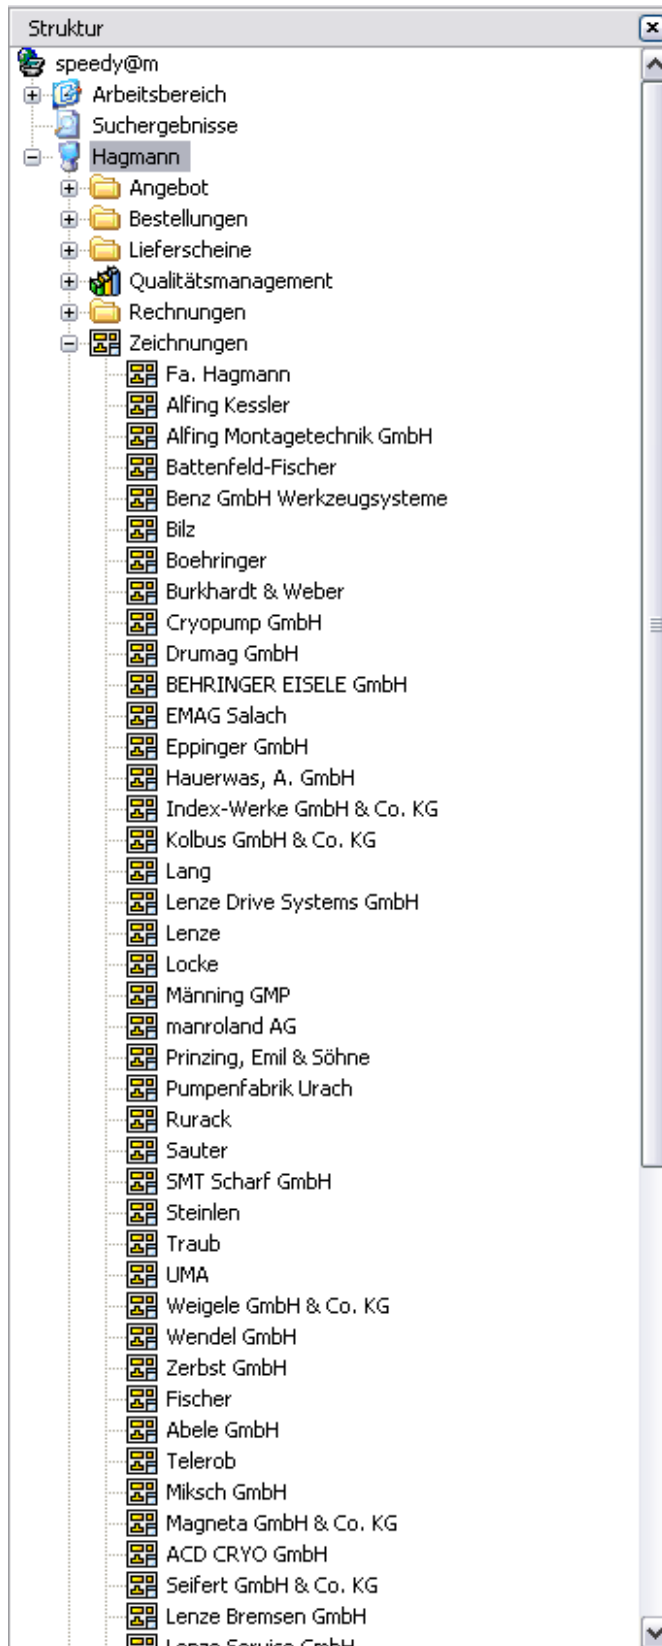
Struktur

speedy@m
Arbeitsbereich
Suchergebnisse
Hagmann
Angebot
Bestellungen
Lieferscheine
Qualitätsmanagement
Rechnungen
Zeichnungen
Fa. Hagmann
Alfing Kessler
Alfing Montagetechnik GmbH
Battenfeld-Fischer
Benz GmbH Werkzeugsysteme
Bilz
Boehringer
Burkhardt & Weber
Cryopump GmbH
Drumag GmbH
BEHRINGER EISELE GmbH
EMAG Salach
Eppinger GmbH
Hauerwas, A. GmbH
Index-Werke GmbH & Co. KG
Kolbus GmbH & Co. KG
Lang
Lenze Drive Systems GmbH
Lenze
Locke
Männing GMP
manroland AG
Prinzing, Emil & Söhne
Pumpenfabrik Urach
Rurack
Sauter
SMT Scharf GmbH
Steinlen
Traub
UMA
Weigele GmbH & Co. KG
Wendel GmbH
Zerbst GmbH
Fischer
Abele GmbH
Telerob
Miksch GmbH
Magneta GmbH & Co. KG
ACD CRYO GmbH
Seifert GmbH & Co. KG
Lenze Bremsen GmbH
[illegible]